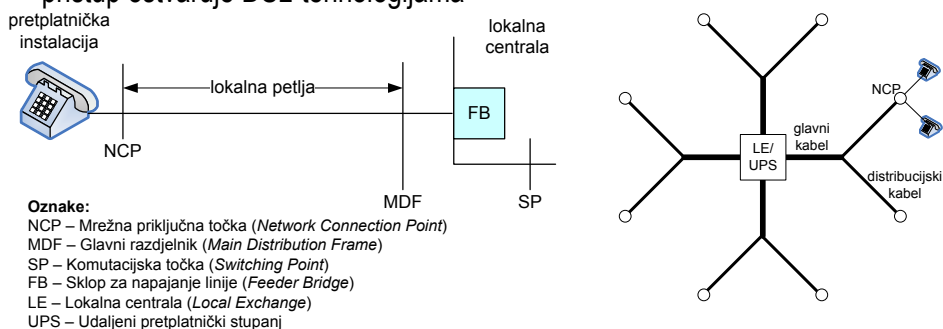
pristup ostvaruje DSL tehnologijama

pretplatnička instalacija

lokalna centrala

lokalna petlja

FB

NCP

MDF

SP

Oznake:
NCP – Mrežna priključna točka (*Network Connection Point*)
MDF – Glavni razdjelnik (*Main Distribution Frame*)
SP – Komutacijska točka (*Switching Point*)
FB – Sklop za napajanje linije (*Feeder Bridge*)
LE – Lokalna centrala (*Local Exchange*)
UPS – Udaljeni pretplatnički stupanj

NCP

glavni kabel

LE/ UPS

distribucijski kabel